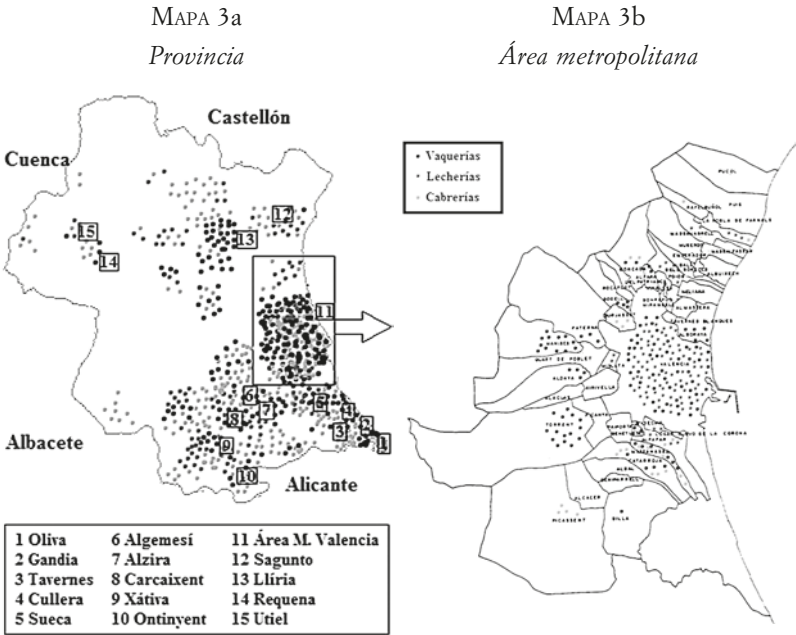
MAPA 3a
*Provincia*

MAPA 3b
*Área metropolitana*

Castellón

Cuenca

15

14

13

12

11

6

5

7

8

4

2

3

1

9

10

Albacete

Alicante

| 1 Oliva | 6 Algemesí | 11 Área M. Valencia |
|---|---|---|
| 2 Gandia | 7 Alzira | 12 Sagunto |
| 3 Tavernes | 8 Carcaixent | 13 Llíria |
| 4 Cullera | 9 Xàtiva | 14 Requena |
| 5 Sueca | 10 Ontinyent | 15 Utiel |

• Vaquerías
• Lecherías
• Cabrerías

PUÇOL

RAFELBUÑOL

PUIG

LA POBLA DE FARNALS

MASSAMAGRELL

MUSEROS

EMPERADOR

ALBUIXECH

MELIANA

ALMASSERA

TAVERNES BLANQUES

PATERNA

MANISES

QUART DE POBLET

ALDAIA

MISLATA

XIRIVELLA

ALAQUAS

TORRENT

PICANYA

PAIPORTA

SEDAVÍ

ALFAFAR

BENETUSSER

MASSANASSA

CATARROJA

ALBAL

BENIPARRELL

LLOCNOU DE LA CORONA

ALCÀSSER

PICASSENT

SILLA

BURJASSOT

GODELLA

ROCAFORT

BONREPÒS I MIRAMBELL

VINALESA

FOIOS

ALBORAYA

MONCADA